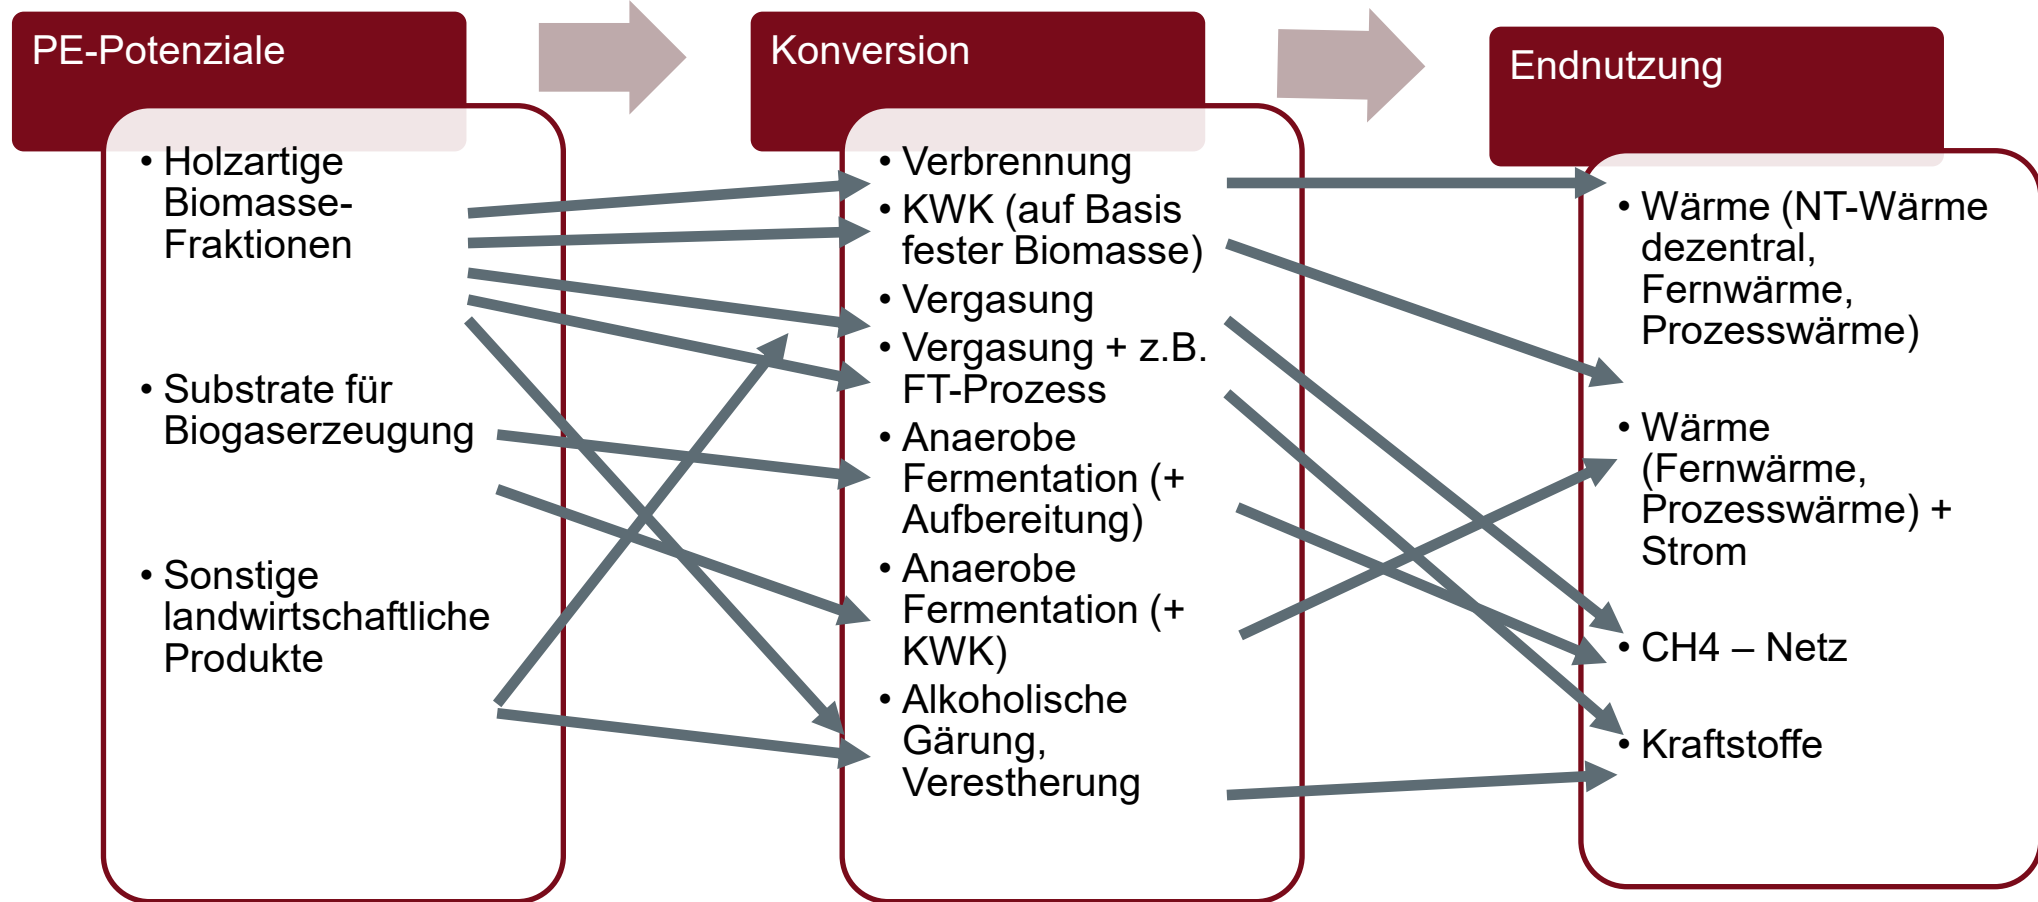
PE-Potenziale

• Holzartige Biomasse-Fraktionen

• Substrate für Biogaserzeugung

• Sonstige landwirtschaftliche Produkte

Konversion

• Verbrennung
• KWK (auf Basis fester Biomasse)
• Vergasung
• Vergasung + z.B. FT-Prozess
• Anaerobe Fermentation (+ Aufbereitung)
• Anaerobe Fermentation (+ KWK)
• Alkoholische Gärung, Verestherung

Endnutzung

• Wärme (NT-Wärme dezentral, Fernwärme, Prozesswärme)
• Wärme (Fernwärme, Prozesswärme) + Strom
• CH4 – Netz
• Kraftstoffe